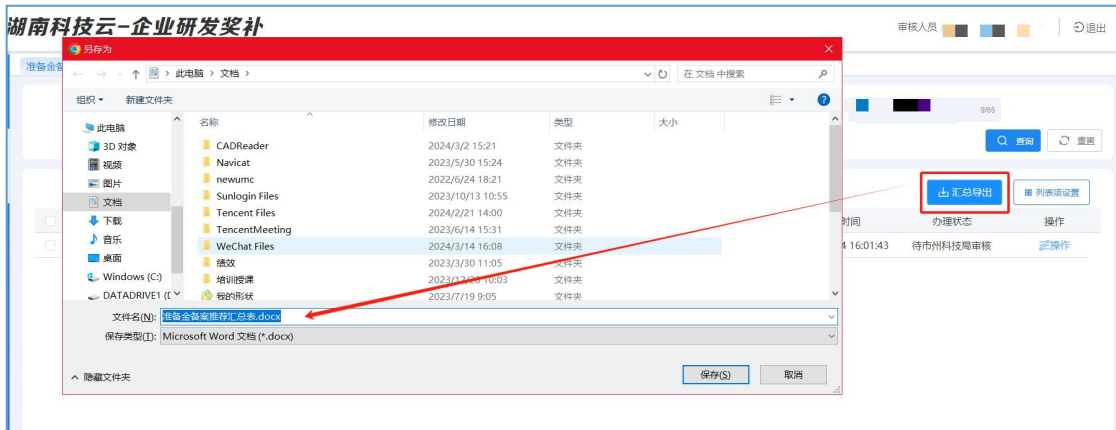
湖南科技云-企业研发奖补

审核人员

退出

准备金备

另存为

此电脑 › 文档 ›

在 文档 中搜索

组织 ▾ 新建文件夹

此电脑
3D 对象
视频
图片
文档
下载
音乐
桌面
Windows (C:)
DATADRIVE1 (D:

| 名称 | 修改日期 | 类型 | 大小 |
|---|---|---|---|
| CADReader | 2024/3/2 15:21 | 文件夹 | |
| Navicat | 2023/5/30 15:24 | 文件夹 | |
| newumc | 2022/6/24 18:21 | 文件夹 | |
| Sunlogin Files | 2023/10/13 10:55 | 文件夹 | |
| Tencent Files | 2024/2/21 14:00 | 文件夹 | |
| TencentMeeting | 2023/6/14 15:31 | 文件夹 | |
| WeChat Files | 2024/3/14 16:08 | 文件夹 | |
| 绩效 | 2023/3/30 11:05 | 文件夹 | |
| 培训授课 | 2023/12/20 10:03 | 文件夹 | |
| 我的形状 | 2023/7/19 9:05 | 文件夹 | |

文件名(N): 准备金备案推荐汇总表.docx

保存类型(T): Microsoft Word 文档 (*.docx)

隐藏文件夹

保存(S)

取消

9/65

查询

重置

汇总导出

列表项设置

时间

办理状态

操作

4 16:01:43

待市州科技局审核

操作